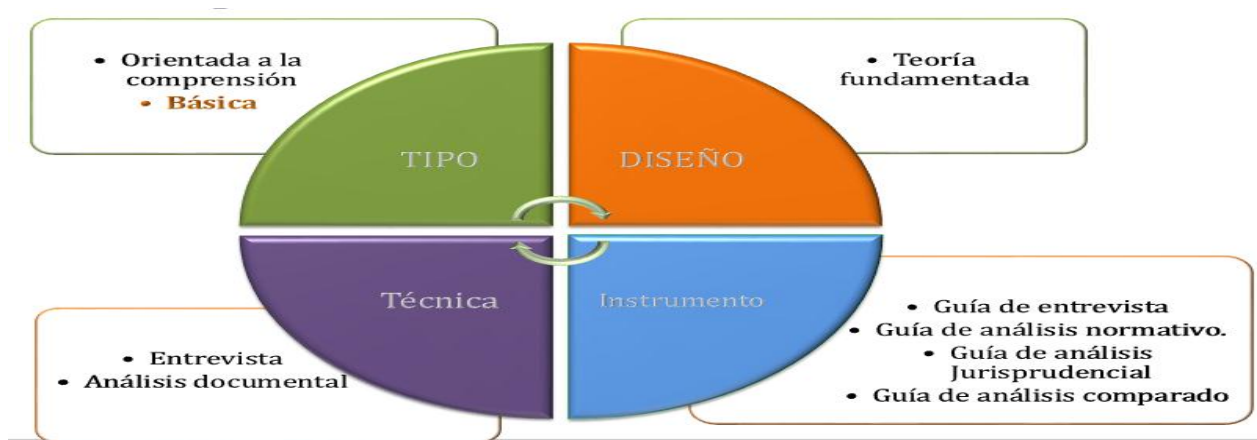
• Orientada a la comprensión
• Básica

• Teoría fundamentada

TIPO

DISEÑO

Técnica

Instrumento

• Guía de entrevista
• Guía de análisis normativo.
• Guía de análisis Jurisprudencial
• Guía de análisis comparado

• Entrevista
• Análisis documental